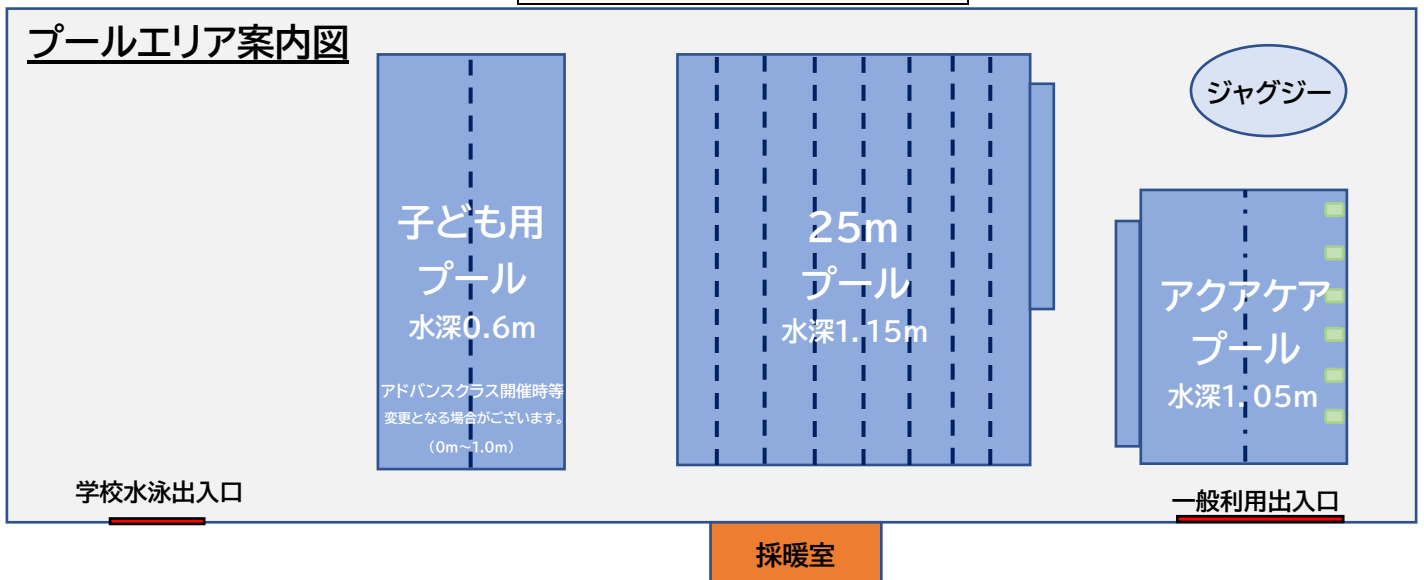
プールエリア案内図

子ども用
プール
水深0.6m

アドバンスクラス開催時等
変更となる場合がございます。
（0m~1.0m）

25m
プール
水深1.15m

ジャグジー

アクアケア
プール
水深1.05m

学校水泳出入口

一般利用出入口

採暖室